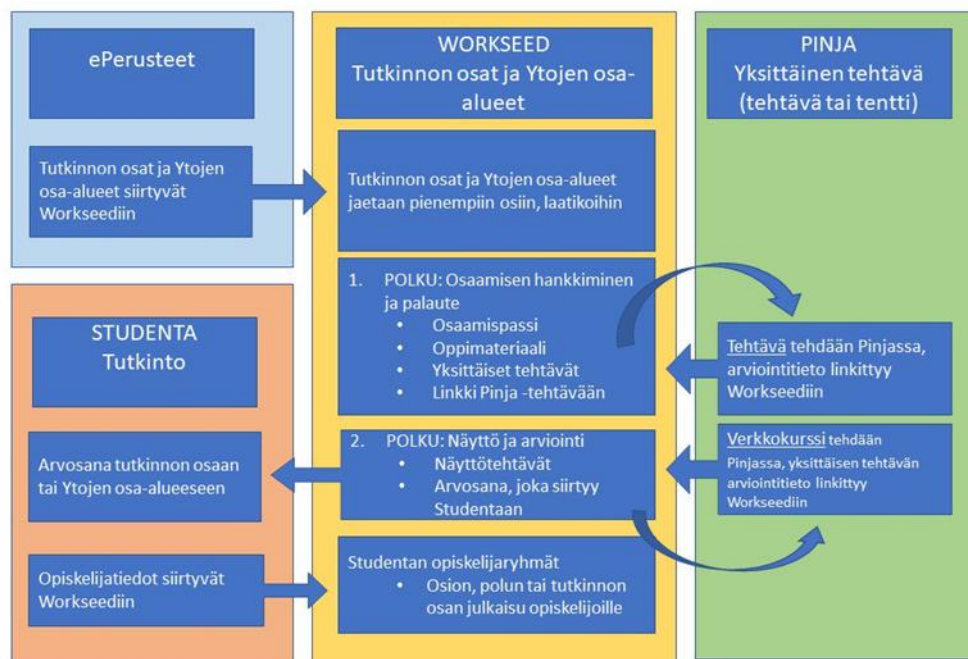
ePerusteet

Tutkinnon osat ja Ytojen osa-alueet siirtyvät Workseediin

STUDENTA
Tutkinto

Arvosana tutkinnon osaan tai Ytojen osa-alueeseen

Opiskelijatiedot siirtyvät Workseediin

WORKSEED
Tutkinnon osat ja Ytojen osa-alueet

Tutkinnon osat ja Ytojen osa-alueet jaetaan pienempiin osiin, laatikoihin

1. POLKU: Osaamisen hankkiminen ja palaute
• Osaamispassi
• Oppimateriaali
• Yksittäiset tehtävät
• Linkki Pinja -tehtävään

2. POLKU: Näyttö ja arviointi
• Näyttötehtävät
• Arvosana, joka siirtyy Studentaan

Studentan opiskelijaryhmät
• Osion, polun tai tutkinnon osan julkaisu opiskelijoille

PINJA
Yksittäinen tehtävä (tehtävä tai tentti)

Tehtävä tehdään Pinjassa, arviointitieto linkittyy Workseediin

Verkkokurssi tehdään Pinjassa, yksittäisen tehtävän arviointitieto linkittyy Workseediin